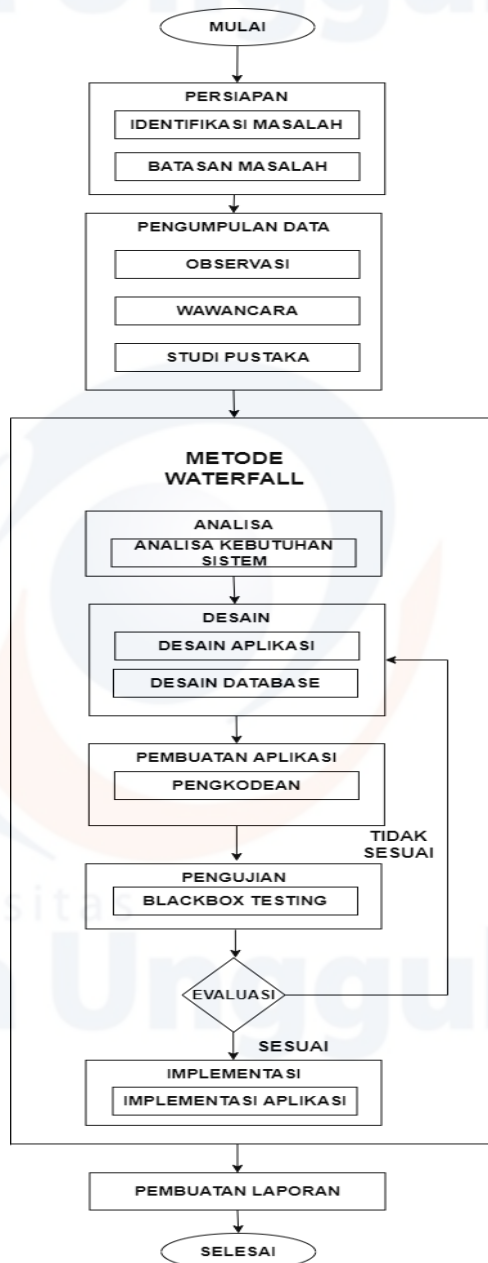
MULAI

PERSIAPAN

IDENTIFIKASI MASALAH

BATASAN MASALAH

PENGUMPULAN DATA

OBSERVASI

WAWANCARA

STUDI PUSTAKA

METODE WATERFALL

ANALISA

ANALISA KEBUTUHAN SISTEM

DESAIN

DESAIN APLIKASI

DESAIN DATABASE

PEMBUATAN APLIKASI

PENGKODEAN

TIDAK SESUAI

PENGUJIAN

BLACKBOX TESTING

EVALUASI

SESUAI

IMPLEMENTASI

IMPLEMENTASI APLIKASI

PEMBUATAN LAPORAN

SELESAI